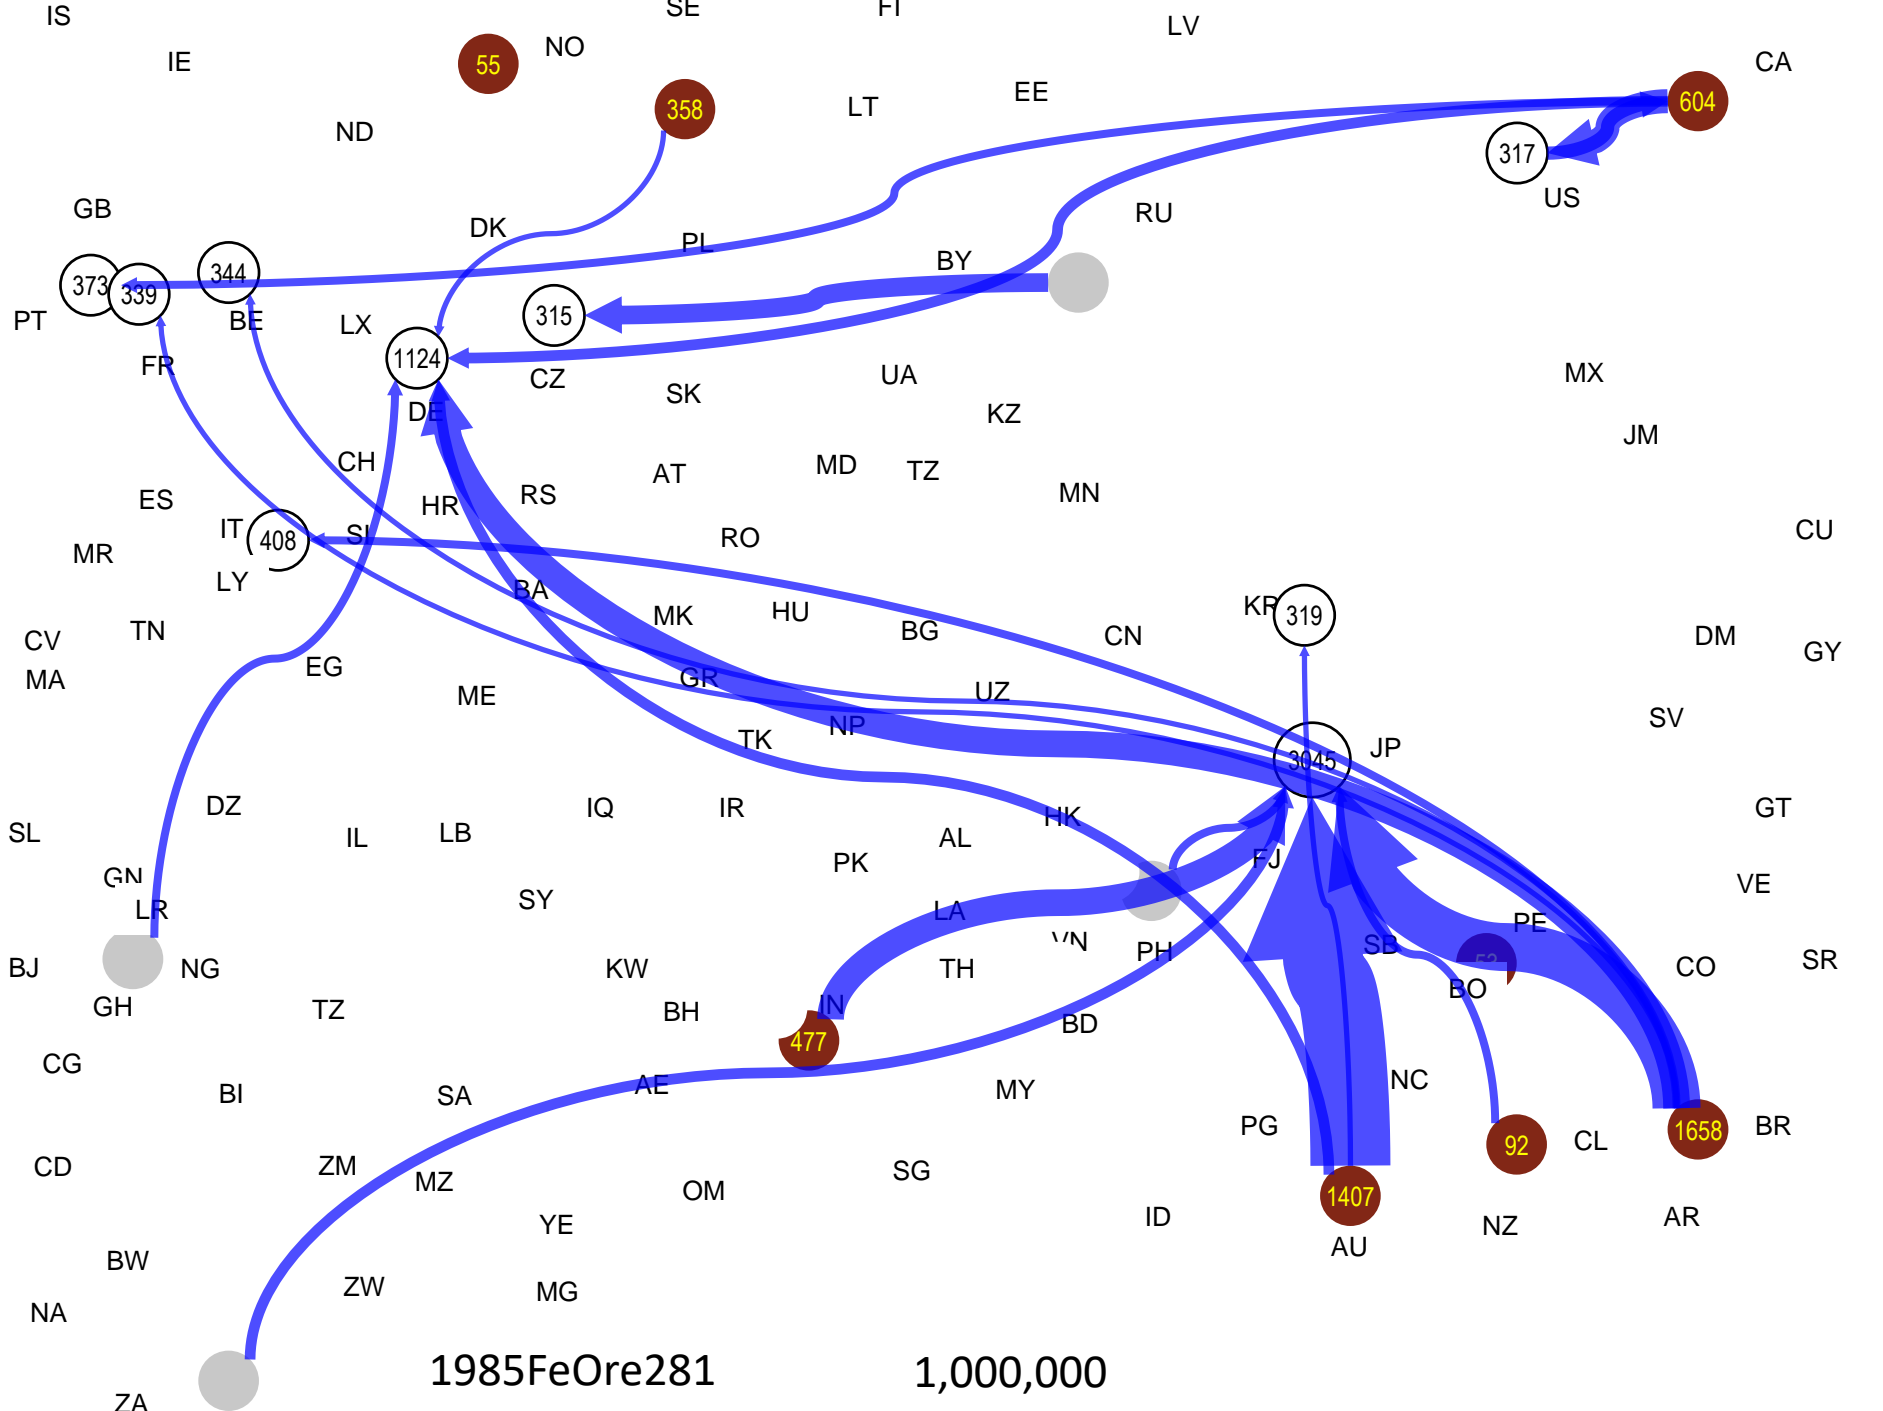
IS SE FI LV
IE 55 NO
358 LT EE CA
ND 604
317
US
GB DK PL RU
BY
373 339 344
PT BE LX 315
1124
FR CZ UA MX
DE SK KZ
JM
CH AT MD TZ
ES HR RS MN
IT 408 SI RO CU
MR
LY BA
TN MK HU BG CN KR 319
CV DM GY
MA EG GR UZ
ME
NP SV
TK 3045 JP
DZ IQ IR
SL IL LB HK GT
AL
GN PK
LR FJ VE
SY LA
PE
VN
BJ NG KW TH PH SB CO SR
BO
GH TZ BH IN
477 BD
CG
BI SA AE MY NC
PG BR
CD ZM CL
MZ SG 1407 92 1658
OM ID
YE AU NZ AR
BW
ZW
NA MG
1985FeOre281 1,000,000
ZA